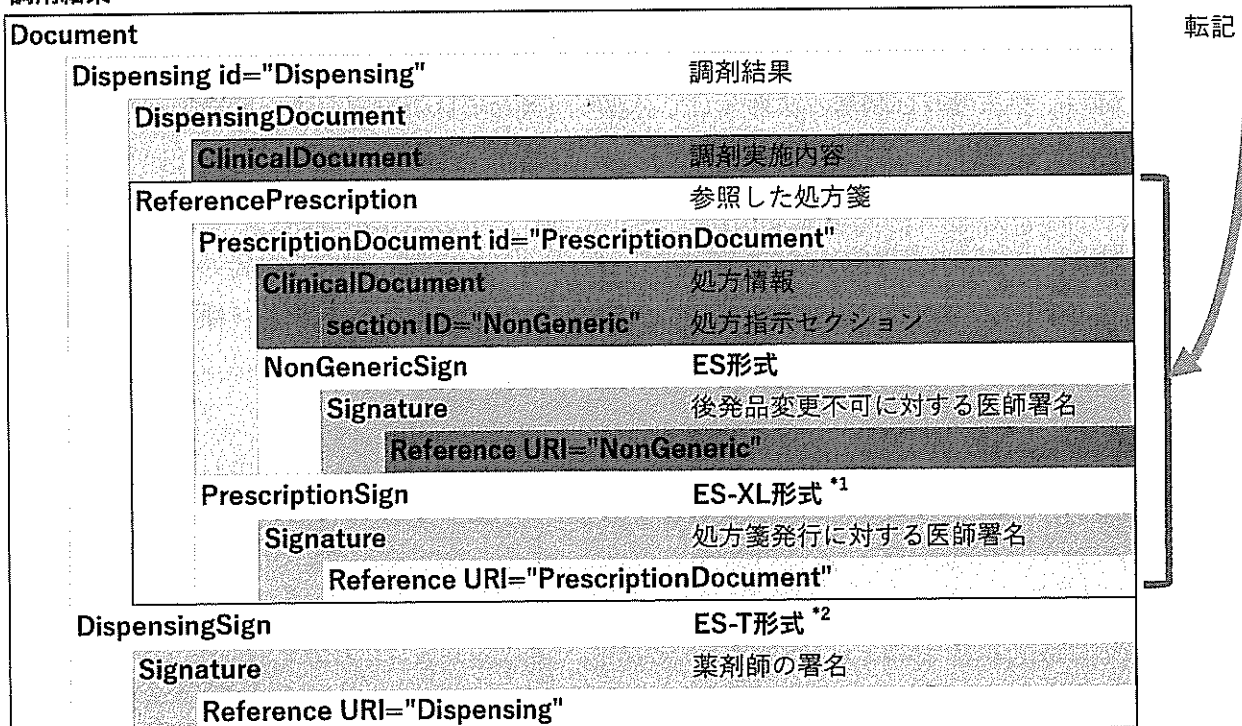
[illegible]

Document

Dispensing id="Dispensing" 調剤結果

DispensingDocument

ClinicalDocument 調剤実施内容

ReferencePrescription 参照した処方箋

PrescriptionDocument id="PrescriptionDocument"

ClinicalDocument 処方情報

section ID="NonGeneric" 処方指示セクション

NonGenericSign ES形式

Signature 後発品変更不可に対する医師署名

Reference URI="NonGeneric"

PrescriptionSign ES-XL形式 *1

Signature 処方箋発行に対する医師署名

Reference URI="PrescriptionDocument"

DispensingSign ES-T形式 *2

Signature 薬剤師の署名

Reference URI="Dispensing"

転記